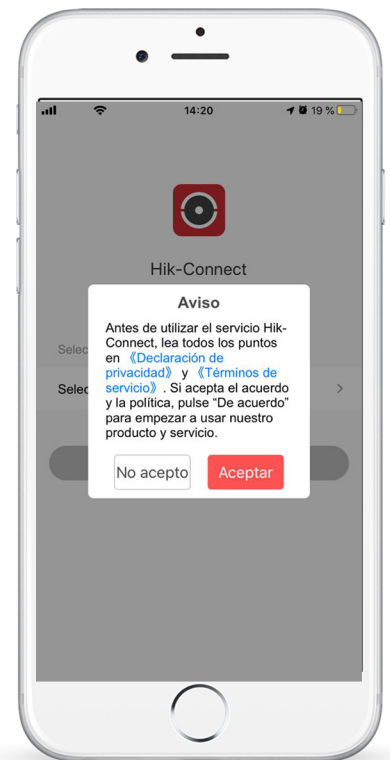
14:20

19 %

Hik-Connect

Selec

Selec

Aviso

Antes de utilizar el servicio Hik-Connect, lea todos los puntos en 《Declaración de privacidad》 y 《Términos de servicio》. Si acepta el acuerdo y la política, pulse "De acuerdo" para empezar a usar nuestro producto y servicio.

No acepto

Aceptar